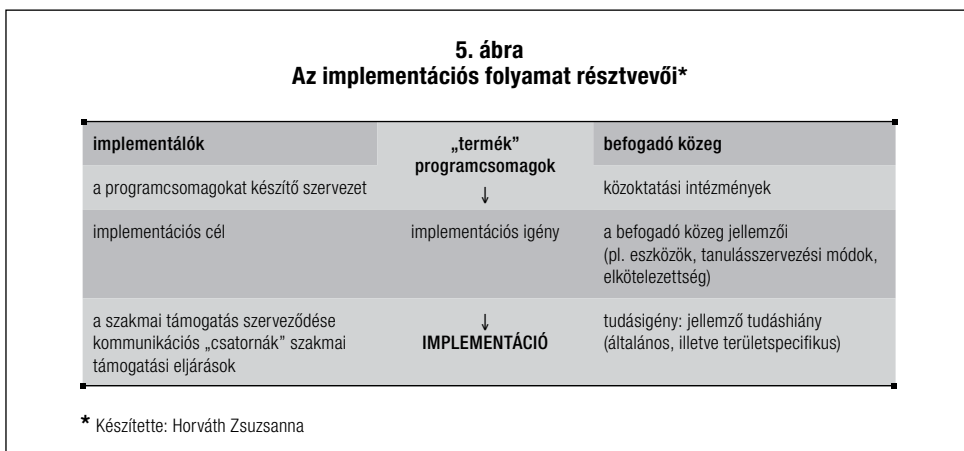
**5. ábra**
**Az implementációs folyamat résztvevői***

| implementálók | „termék” programcsomagok | befogadó közeg |
|---|---|---|
| a programcsomagokat készítő szervezet | ↓ | közoktatási intézmények |
| implementációs cél | implementációs igény | a befogadó közeg jellemzői (pl. eszközök, tanulásszervezési módok, elkötelezettség) |
| a szakmai támogatás szerveződése kommunikációs „csatornák” szakmai támogatási eljárások | ↓ IMPLEMENTÁCIÓ | tudásigény: jellemző tudáshiány (általános, illetve területspecifikus) |

* Készítette: Horváth Zsuzsanna